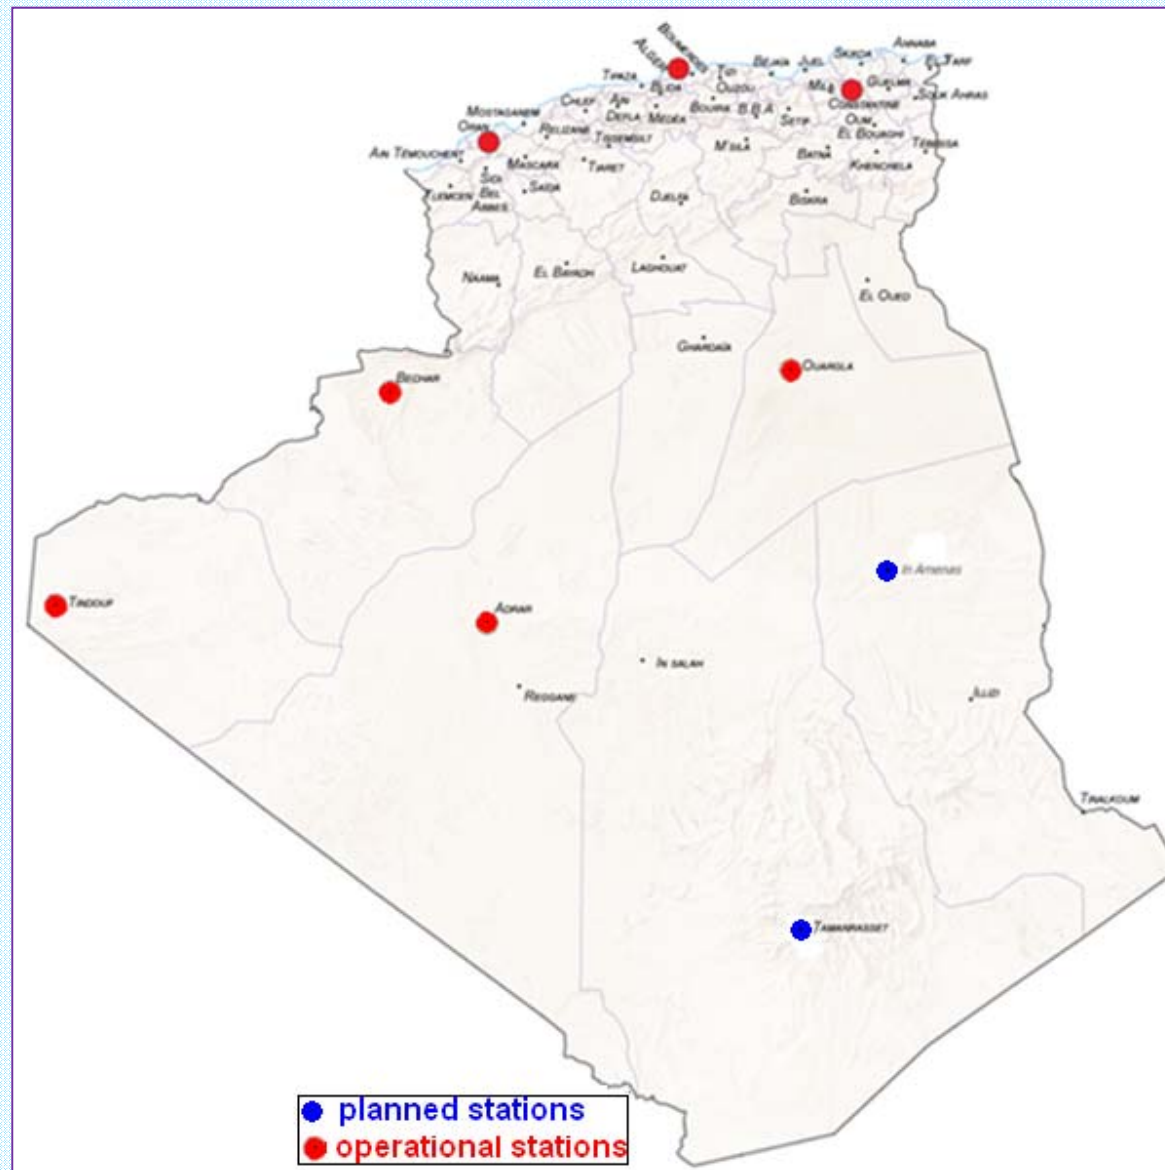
Boumerdes
Alger
Tipaza
Blida
Tizi Ouzou
Bejaia
Jijel
Skikda
Annaba
El Taraf
Mila
Guelma
Souk Ahras
Constantine
Oum El Bouaghi
Tebessa
Chlef
Ain Defla
Medea
Bouira
B.B.A
Setif
Mostaganem
Oran
Relizane
Tissemsilt
M'sila
Batna
Khenchela
Ain Temouchent
Mascara
Tiaret
Sidi Bel Abbes
Saida
Tlemcen
Djelfa
Biskra
Naama
El Bayadh
Laghouat
El Oued
Ghardaia
Bechar
Ouargla
In Amenas
Tindouf
Adrar
In salah
Reggane
Illizi
Tinalkoum
Tamanrasset
planned stations
operational stations